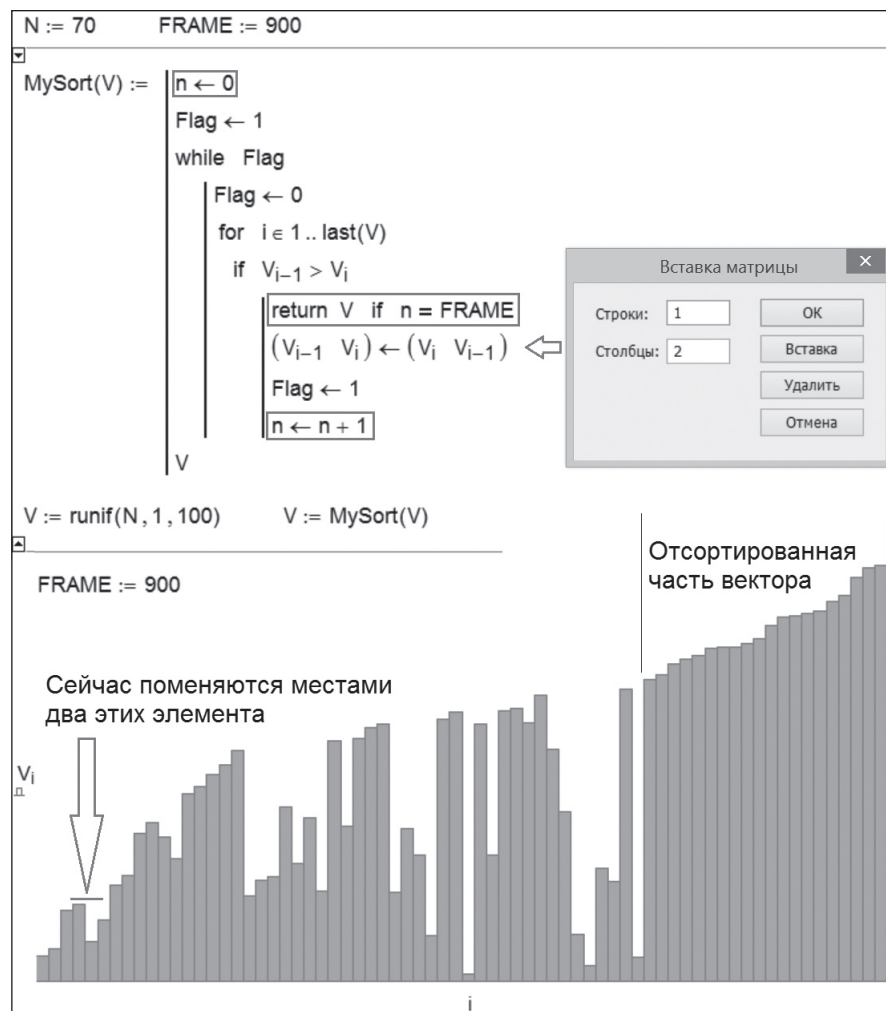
N := 70    FRAME := 900

MySort(V) := $n \leftarrow 0$
Flag ← 1
while Flag
Flag ← 0
for $i \in 1 .. last(V)$
if $V_{i-1} > V_i$
return V if n = FRAME
$(V_{i-1} \; V_i) \leftarrow (V_i \; V_{i-1})$
Flag ← 1
$n \leftarrow n + 1$
V

Вставка матрицы ×
Строки: 1
Столбцы: 2
OK
Вставка
Удалить
Отмена

V := runif(N, 1, 100)    V := MySort(V)

FRAME := 900

Отсортированная часть вектора

Сейчас поменяются местами два этих элемента

$V_i$

i